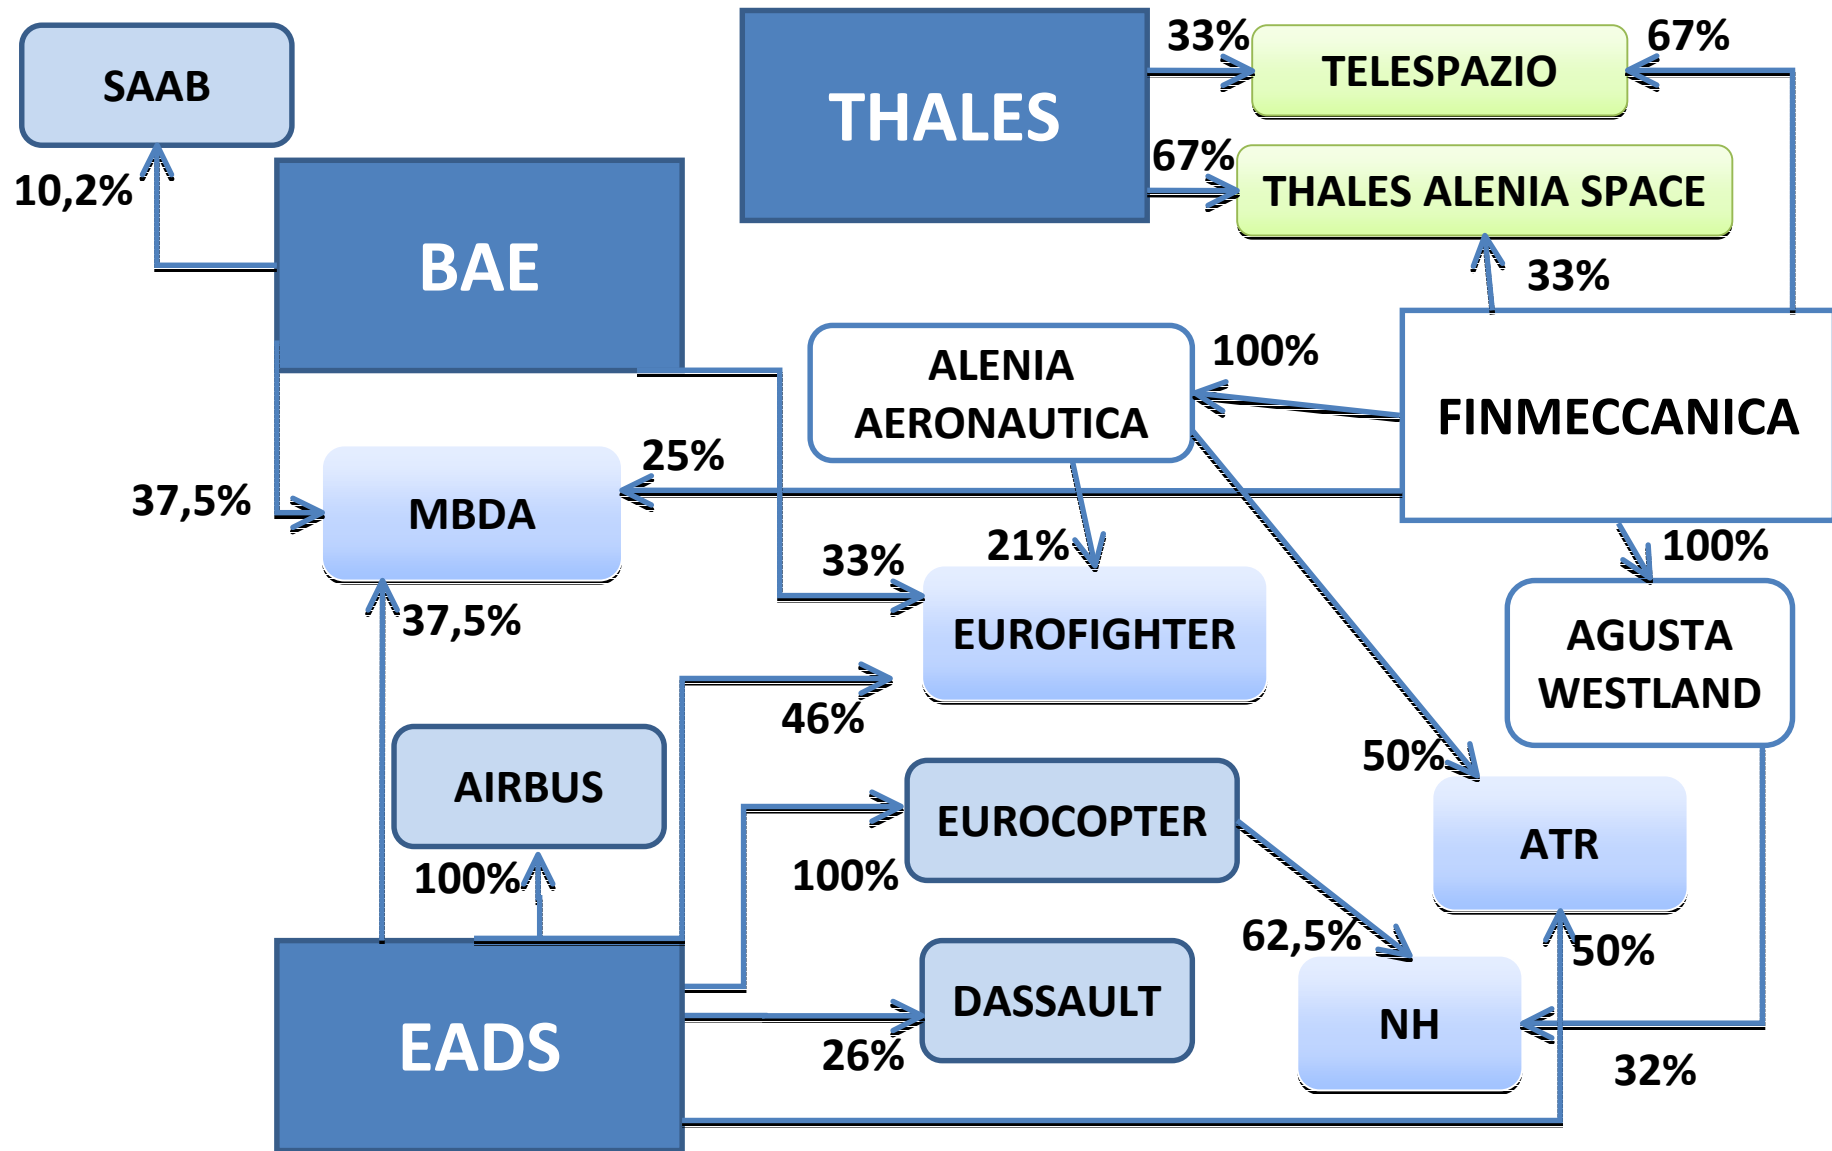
SAAB
THALES
33%
TELESPAZIO
67%
67%
THALES ALENIA SPACE
10,2%
BAE
33%
ALENIA AERONAUTICA
100%
FINMECCANICA
25%
37,5%
MBDA
21%
33%
100%
EUROFIGHTER
37,5%
AGUSTA WESTLAND
46%
AIRBUS
50%
EUROCOPTER
ATR
100%
100%
62,5%
50%
DASSAULT
EADS
NH
26%
32%